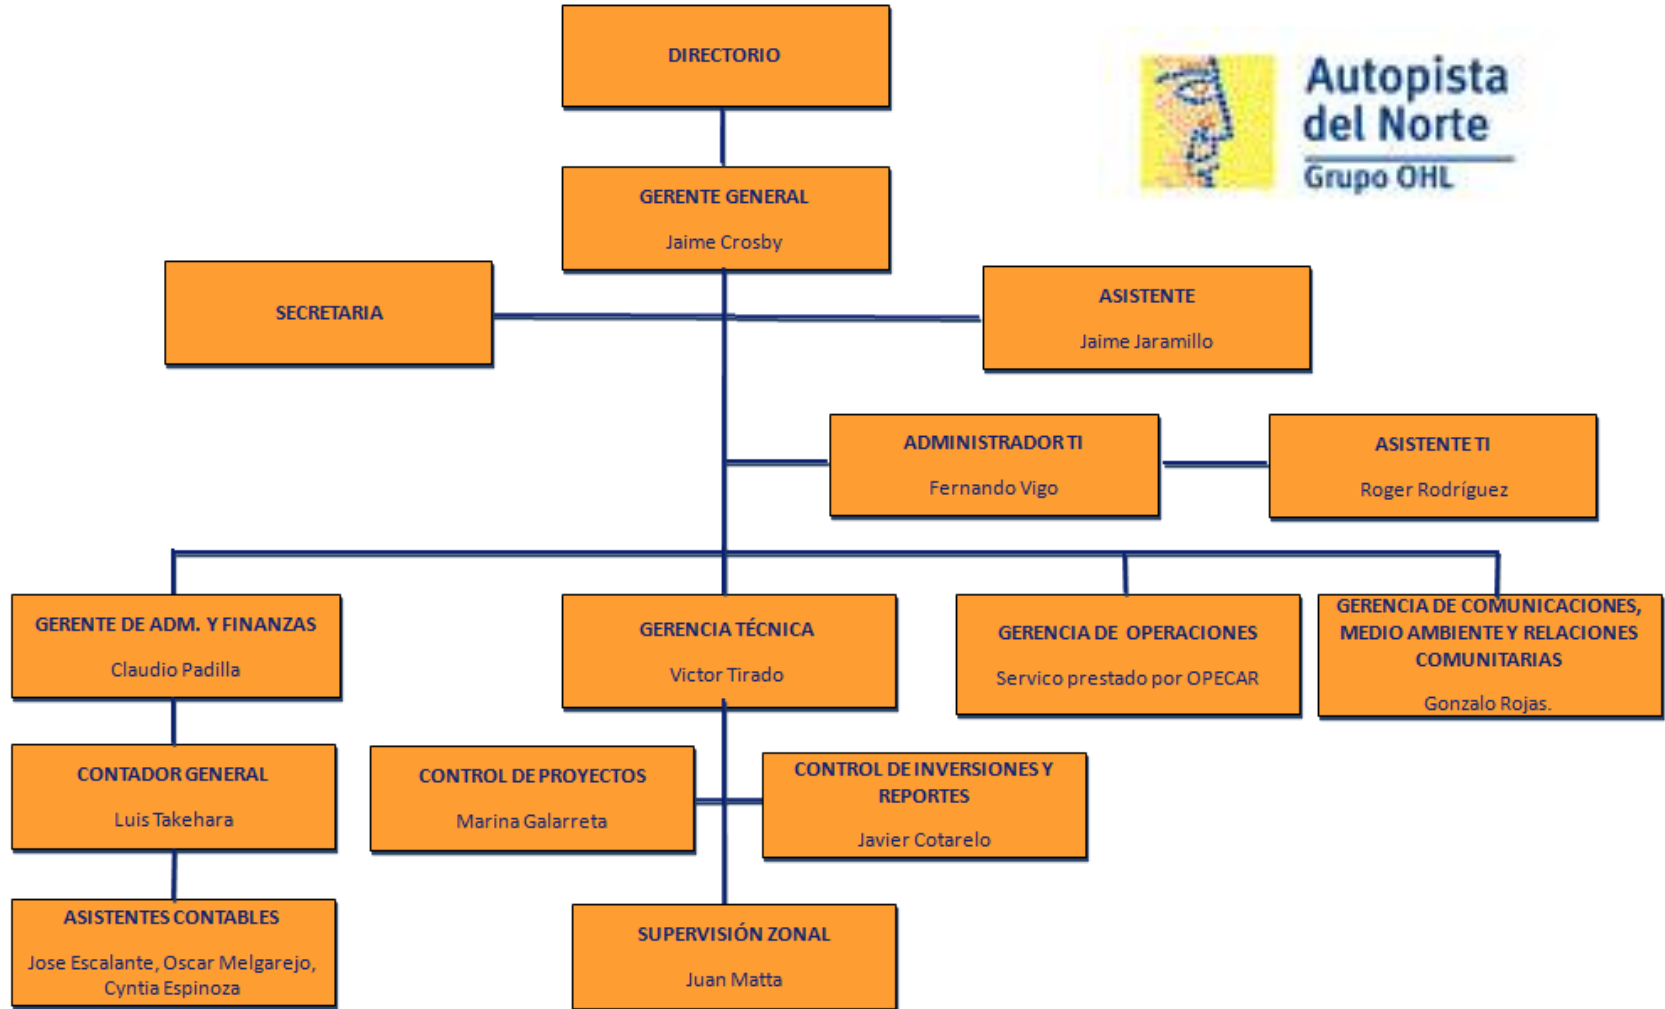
DIRECTORIO

Autopista del Norte
Grupo OHL

GERENTE GENERAL
Jaime Crosby

SECRETARIA

ASISTENTE
Jaime Jaramillo

ADMINISTRADOR TI
Fernando Vigo

ASISTENTE TI
Roger Rodríguez

GERENTE DE ADM. Y FINANZAS
Claudio Padilla

GERENCIA TÉCNICA
Victor Tirado

GERENCIA DE OPERACIONES
Servico prestado por OPECAR

GERENCIA DE COMUNICACIONES, MEDIO AMBIENTE Y RELACIONES COMUNITARIAS
Gonzalo Rojas.

CONTADOR GENERAL
Luis Takehara

CONTROL DE PROYECTOS
Marina Galarreta

CONTROL DE INVERSIONES Y REPORTES
Javier Cotarelo

ASISTENTES CONTABLES
Jose Escalante, Oscar Melgarejo, Cyntia Espinoza

SUPERVISIÓN ZONAL
Juan Matta